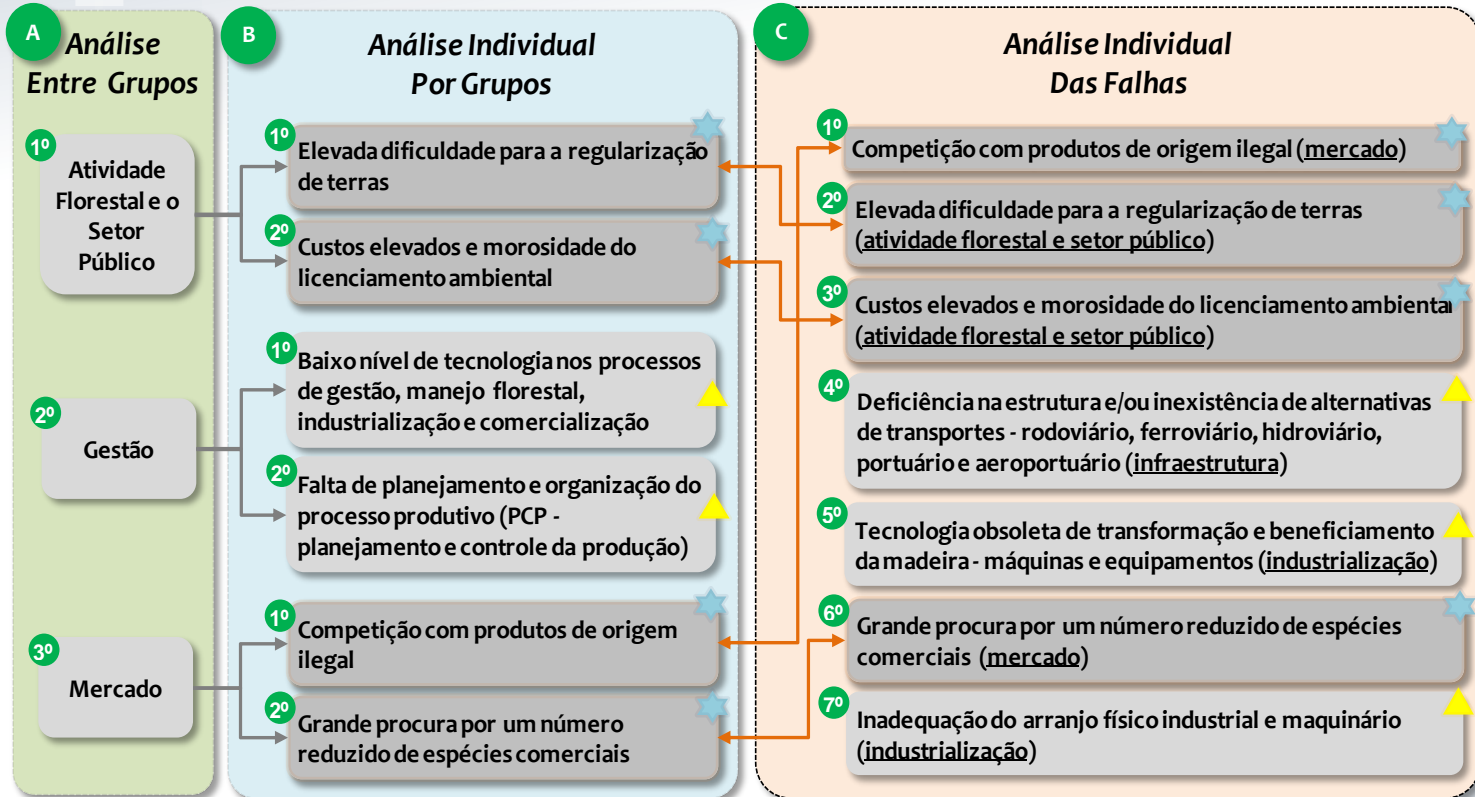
A
Análise Entre Grupos

1º
Atividade Florestal e o Setor Público

2º
Gestão

3º
Mercado

B
Análise Individual Por Grupos

1º
Elevada dificuldade para a regularização de terras

2º
Custos elevados e morosidade do licenciamento ambiental

1º
Baixo nível de tecnologia nos processos de gestão, manejo florestal, industrialização e comercialização

2º
Falta de planejamento e organização do processo produtivo (PCP - planejamento e controle da produção)

1º
Competição com produtos de origem ilegal

2º
Grande procura por um número reduzido de espécies comerciais

C
Análise Individual Das Falhas

1º
Competição com produtos de origem ilegal (mercado)

2º
Elevada dificuldade para a regularização de terras (atividade florestal e setor público)

3º
Custos elevados e morosidade do licenciamento ambiental (atividade florestal e setor público)

4º
Deficiência na estrutura e/ou inexistência de alternativas de transportes - rodoviário, ferroviário, hidroviário, portuário e aeroportuário (infraestrutura)

5º
Tecnologia obsoleta de transformação e beneficiamento da madeira - máquinas e equipamentos (industrialização)

6º
Grande procura por um número reduzido de espécies comerciais (mercado)

7º
Inadequação do arranjo físico industrial e maquinário (industrialização)